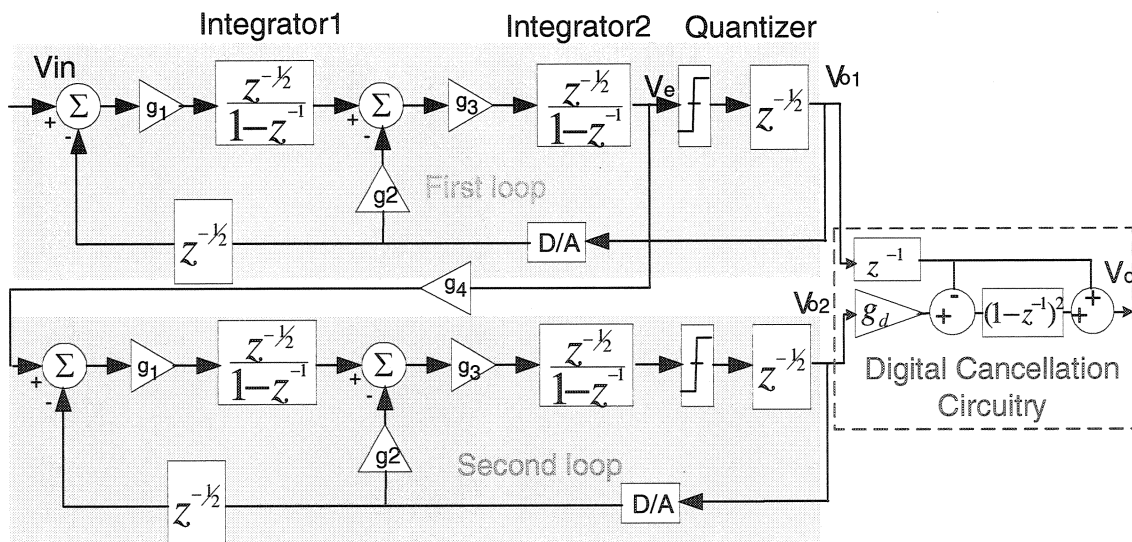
Integrator1

Integrator2

Quantizer

Vin

+ $\Sigma$ -

$g_1$

$\frac{z^{-1/2}}{1-z^{-1}}$

+ $\Sigma$ -

$g_3$

$\frac{z^{-1/2}}{1-z^{-1}}$

Ve

$z^{-1/2}$

Vo1

g2

First loop

$z^{-1/2}$

D/A

$z^{-1}$

Vo

$g_4$

Vo2

$g_d$

+ -

$(1-z^{-1})^2$

+ +

+ $\Sigma$ -

$g_1$

$\frac{z^{-1/2}}{1-z^{-1}}$

+ $\Sigma$ -

$g_3$

$\frac{z^{-1/2}}{1-z^{-1}}$

$z^{-1/2}$

Digital Cancellation Circuitry

g2

Second loop

$z^{-1/2}$

D/A